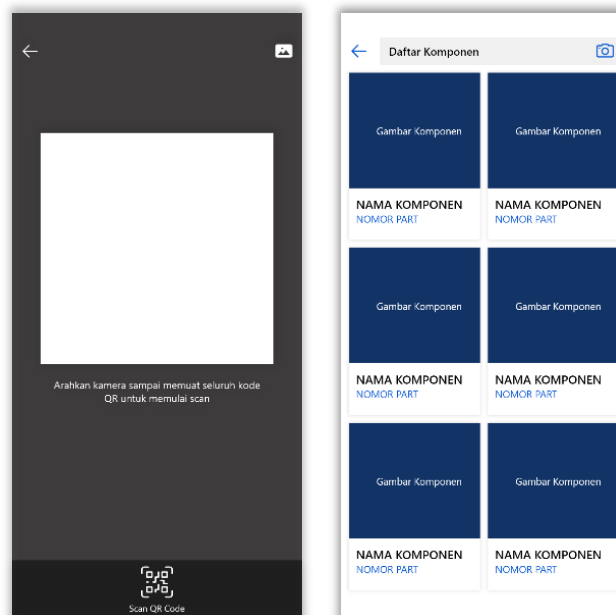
Arahkan kamera sampai memuat seluruh kode QR untuk memulai scan

Scan QR Code

Daftar Komponen

Gambar Komponen
NAMA KOMPONEN
NOMOR PART

Gambar Komponen
NAMA KOMPONEN
NOMOR PART

Gambar Komponen
NAMA KOMPONEN
NOMOR PART

Gambar Komponen
NAMA KOMPONEN
NOMOR PART

Gambar Komponen
NAMA KOMPONEN
NOMOR PART

Gambar Komponen
NAMA KOMPONEN
NOMOR PART